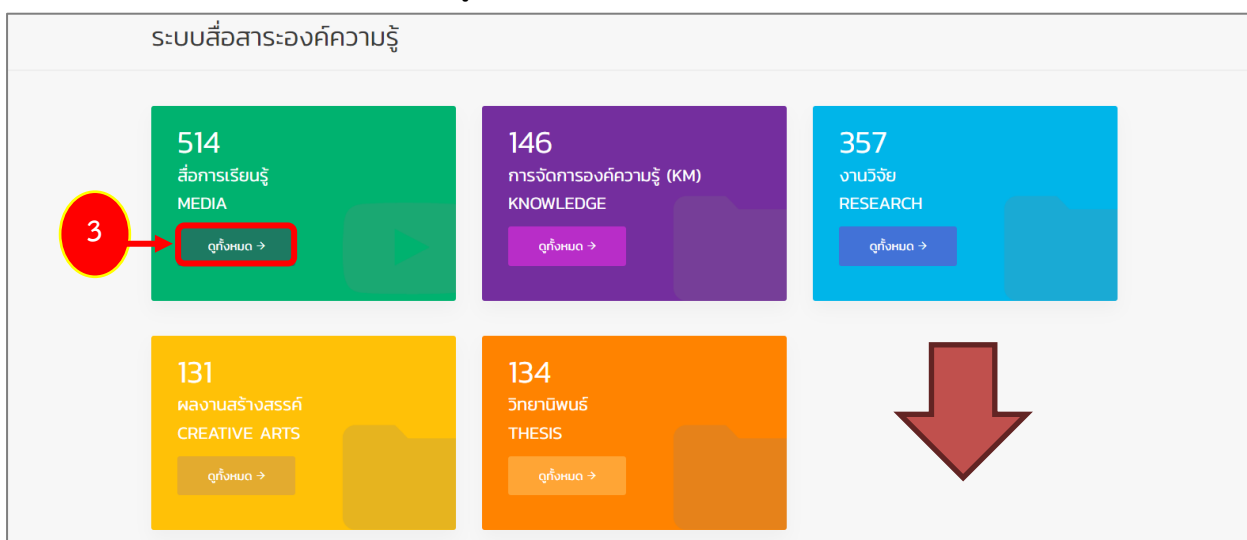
ระบบสื่อสาระองค์ความรู้

514
สื่อการเรียนรู้
MEDIA
ดูทั้งหมด →

3

146
การจัดการองค์ความรู้ (KM)
KNOWLEDGE
ดูทั้งหมด →

357
งานวิจัย
RESEARCH
ดูทั้งหมด →

131
ผลงานสร้างสรรค์
CREATIVE ARTS
ดูทั้งหมด →

134
วิทยานิพนธ์
THESIS
ดูทั้งหมด →